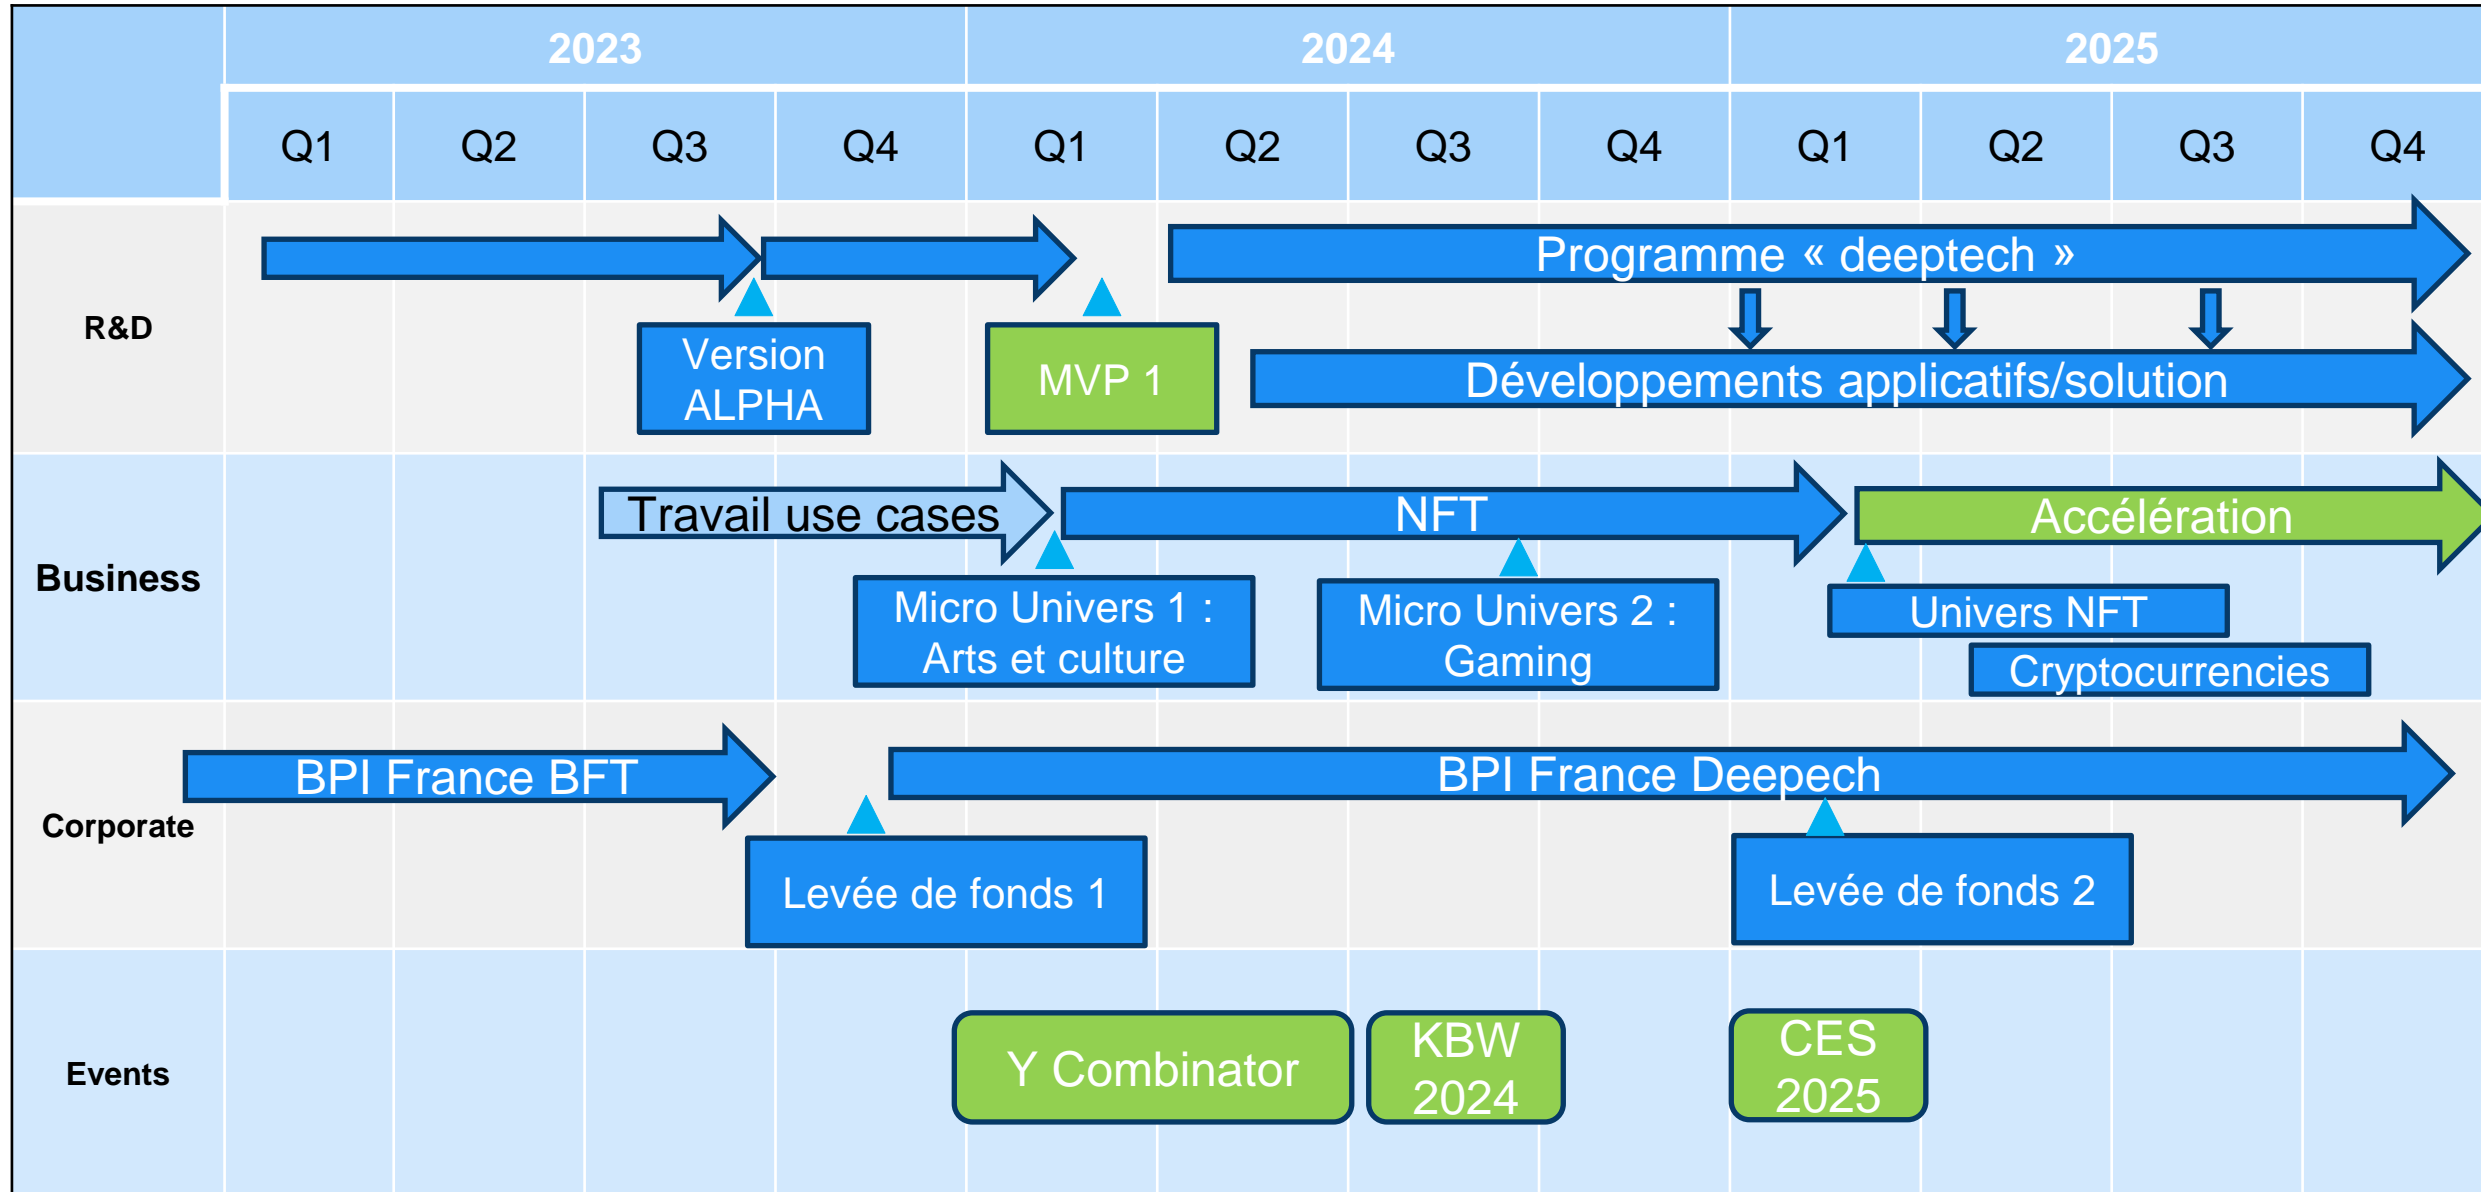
| | 2023 | | | | 2024 | | | | 2025 | | | |
|---|---|---|---|---|---|---|---|---|---|---|---|---|
| | Q1 | Q2 | Q3 | Q4 | Q1 | Q2 | Q3 | Q4 | Q1 | Q2 | Q3 | Q4 |

R&D

Version ALPHA

MVP 1

Programme « deeptech »

Développements applicatifs/solution

Business

Travail use cases

NFT

Accélération

Micro Univers 1 : Arts et culture

Micro Univers 2 : Gaming

Univers NFT

Cryptocurrencies

Corporate

BPI France BFT

BPI France Deepech

Levée de fonds 1

Levée de fonds 2

Events

Y Combinator

KBW 2024

CES 2025